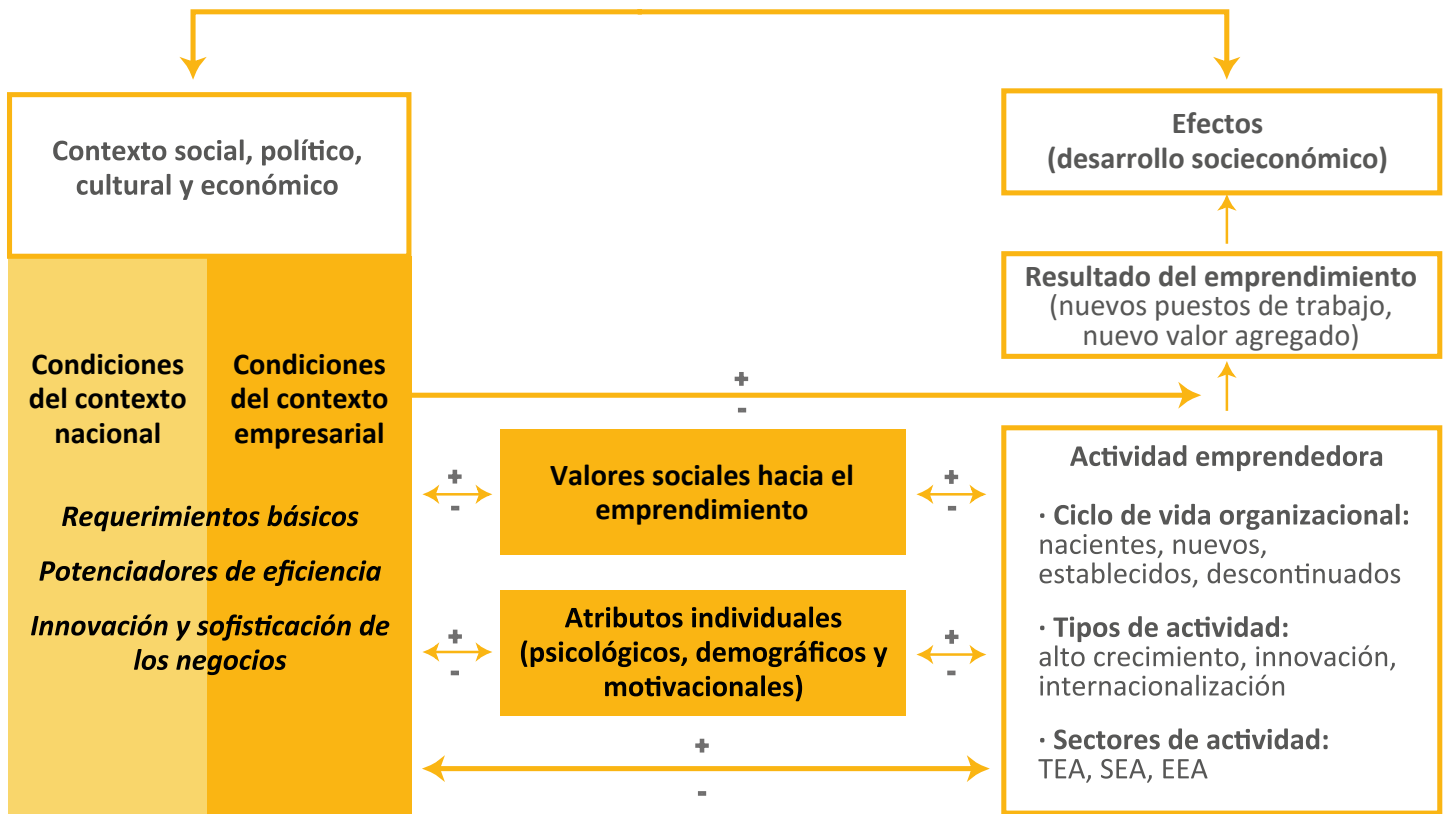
Contexto social, político, cultural y económico

Efectos
(desarrollo socieconómico)

Resultado del emprendimiento
(nuevos puestos de trabajo, nuevo valor agregado)

Condiciones del contexto nacional

Condiciones del contexto empresarial

Requerimientos básicos

Potenciadores de eficiencia

Innovación y sofisticación de los negocios

+
-

+
-

Valores sociales hacia el emprendimiento

+
-

+
-

Atributos individuales (psicológicos, demográficos y motivacionales)

+
-

+
-

Actividad emprendedora

· Ciclo de vida organizacional: nacientes, nuevos, establecidos, descontinuados

· Tipos de actividad: alto crecimiento, innovación, internacionalización

· Sectores de actividad: TEA, SEA, EEA